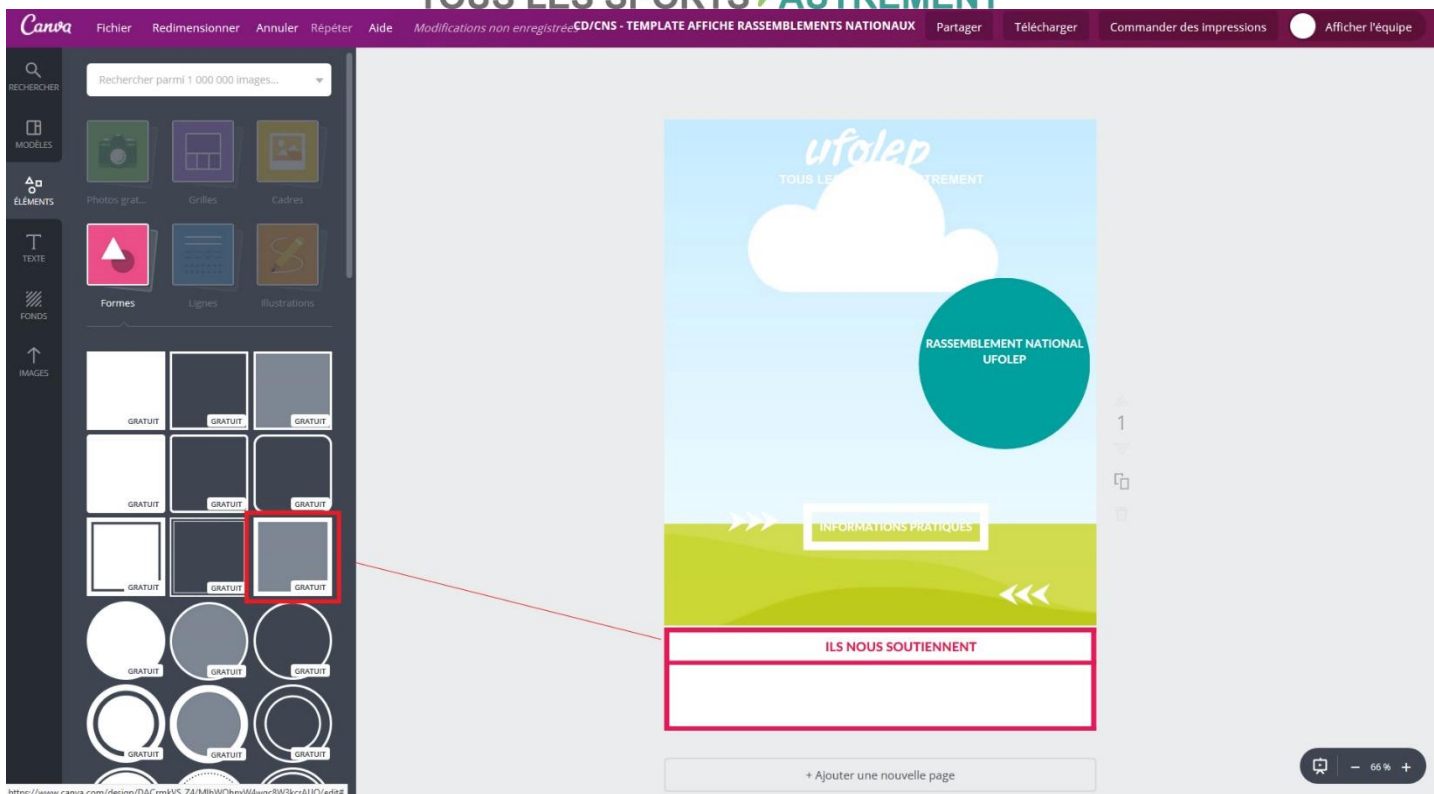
TOUS LES SPORTS AUTREMENT

Canva Fichier Redimensionner Annuler Répéter Aide Modifications non enregistrées CD/CNS - TEMPLATE AFFICHE RASSEMBLEMENTS NATIONAUX Partager Télécharger Commander des impressions Afficher l'équipe

RECHERCHER
MODÈLES
ÉLÉMENTS
TEXTE
FONDS
IMAGES

Rechercher parmi 1 000 000 images...

Photos grat... Grilles Cadres
Formes Lignes Illustrations

GRATUIT GRATUIT GRATUIT
GRATUIT GRATUIT GRATUIT
GRATUIT GRATUIT GRATUIT
GRATUIT GRATUIT GRATUIT
GRATUIT GRATUIT GRATUIT

ufolep
TOUS LES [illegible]TREMENT

RASSEMBLEMENT NATIONAL UFOLEP

INFORMATIONS PRATIQUES

ILS NOUS SOUTIENNENT

1

+ Ajouter une nouvelle page

66 %

https://www.canva.com/design/DACrmkVS_Z4/MIbWOhpyW4wqc8W3kcrAUQ/edit#